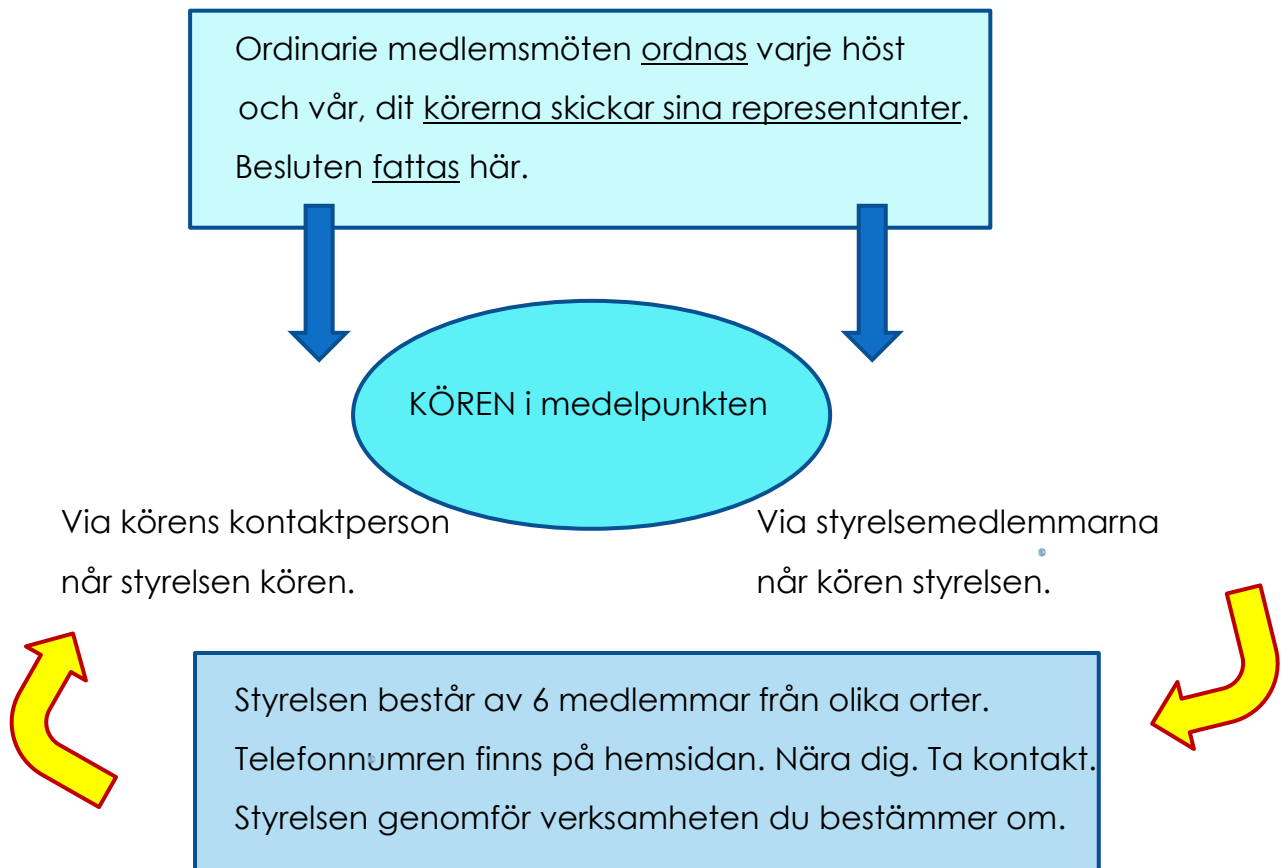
Ordinarie medlemsmöten ordnas varje höst och vår, dit körerna skickar sina representanter. Besluten fattas här.

KÖREN i medelpunkten

Via körens kontaktperson når styrelsen kören.

Via styrelsemedlemmarna når kören styrelsen.

Styrelsen består av 6 medlemmar från olika orter.
Telefonnumren finns på hemsidan. Nära dig. Ta kontakt.
Styrelsen genomför verksamheten du bestämmer om.